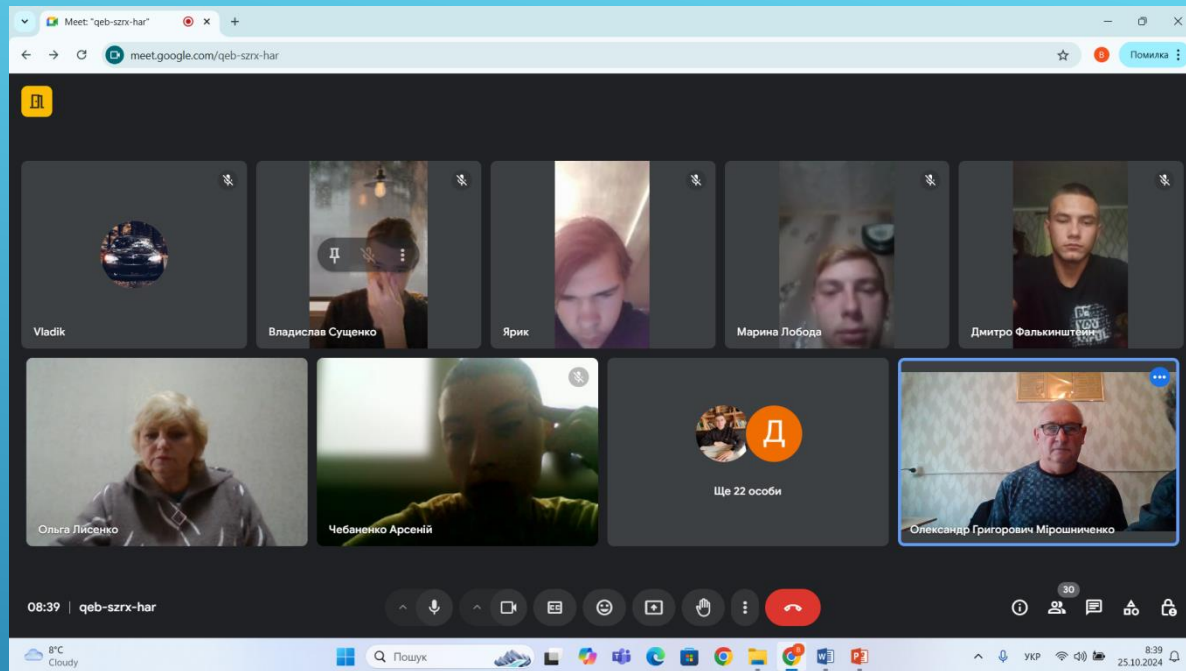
Meet: "qeb-szrx-har"

meet.google.com/qeb-szrx-har

Помилка

Д

Vladik

Владислав Сущенко

Ярик

Марина Лобода

Дмитро Фалькинштейн

Ольга Лисенко

Чебаненко Арсеній

Д

Ще 22 особи

Олександр Григорович Мірошниченко

08:39 | qeb-szrx-har

30

8°C
Cloudy

Пошук

УКР

8:39
25.10.2024